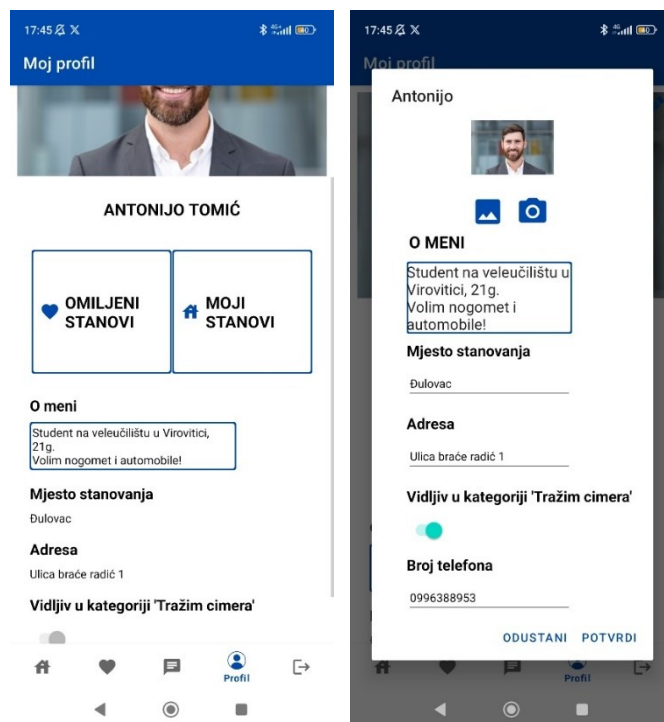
17:45

Moj profil

ANTONIJO TOMIĆ

OMILJENI STANOVI

MOJI STANOVI

O meni

Student na veleučilištu u Virovitici, 21g.
Volim nogomet i automobile!

Mjesto stanovanja

Đulovac

Adresa

Ulica braće radić 1

Vidljiv u kategoriji 'Tražim cimera'

Profil

17:45

Moj profil

Antonijo

O MENI

Student na veleučilištu u Virovitici, 21g.
Volim nogomet i automobile!

Mjesto stanovanja

Đulovac

Adresa

Ulica braće radić 1

Vidljiv u kategoriji 'Tražim cimera'

Broj telefona

0996388953

ODUSTANI POTVRDI

Profil